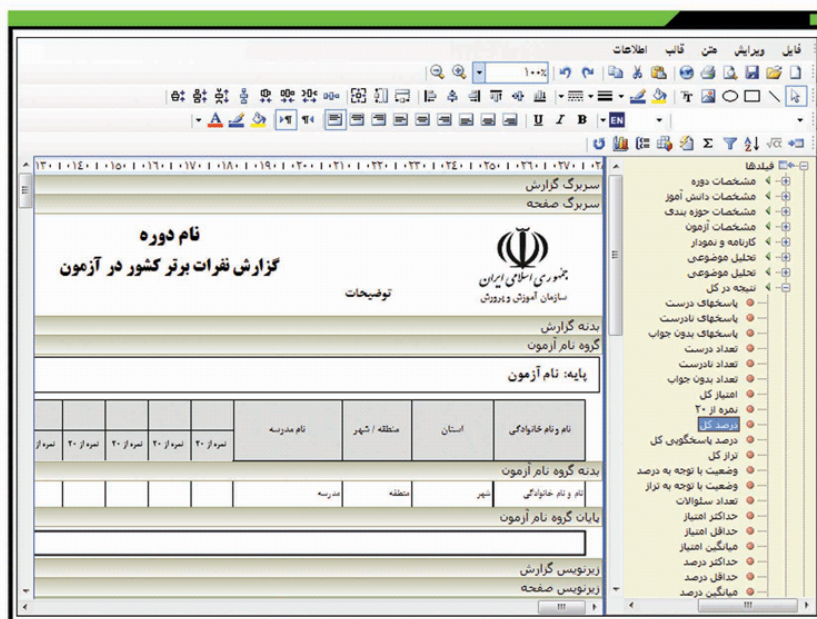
فایل ویرایش متن قالب اطلاعات

۱۰۰%

EN

فیلدها
مشخصات دوره
مشخصات دانش آموز
مشخصات حوزه بندی
مشخصات آزمون
کارنامه و نمودار
تحلیل موضوعی
تحلیل موضوعی
نتیجه در کل
پاسخهای درست
پاسخهای نادرست
پاسخهای بدون جواب
تعداد درست
تعداد نادرست
تعداد بدون جواب
امتیاز کل
نمره از ۲۰
درصد کل
درصد پاسخگویی کل
تراز کل
وضعیت با توجه به درصد
وضعیت با توجه به تراز
تعداد سئوالات
حداکثر امتیاز
حداقل امتیاز
میانگین امتیاز
حداکثر درصد
حداقل درصد
میانگین درصد

۱۳۰ ۱۴۰ ۱۵۰ ۱۶۰ ۱۷۰ ۱۸۰ ۱۹۰ ۲۰۰ ۲۱۰ ۲۲۰ ۲۳۰ ۲۴۰ ۲۵۰ ۲۶۰ ۲۷۰

سربرگ گزارش
سربرگ صفحه

نام دوره
گزارش نفرات برتر کشور در آزمون
جمهوری اسلامی ایران
سازمان آموزش و پرورش
توضیحات

بدنه گزارش
گروه نام آزمون

پایه: نام آزمون

| نام و نام خانوادگی | استان | منطقه / شهر | نام مدرسه | نمره از ۲۰ | نمره از ۲۰ | نمره از ۲۰ | نمره از ۲۰ | نمره از |
|---|---|---|---|---|---|---|---|---|

بدنه گروه نام آزمون

| نام و نام خانوادگی | شهر | منطقه | مدرسه | | | | | |
|---|---|---|---|---|---|---|---|---|

پایان گروه نام آزمون

زیرنویس گزارش
زیرنویس صفحه